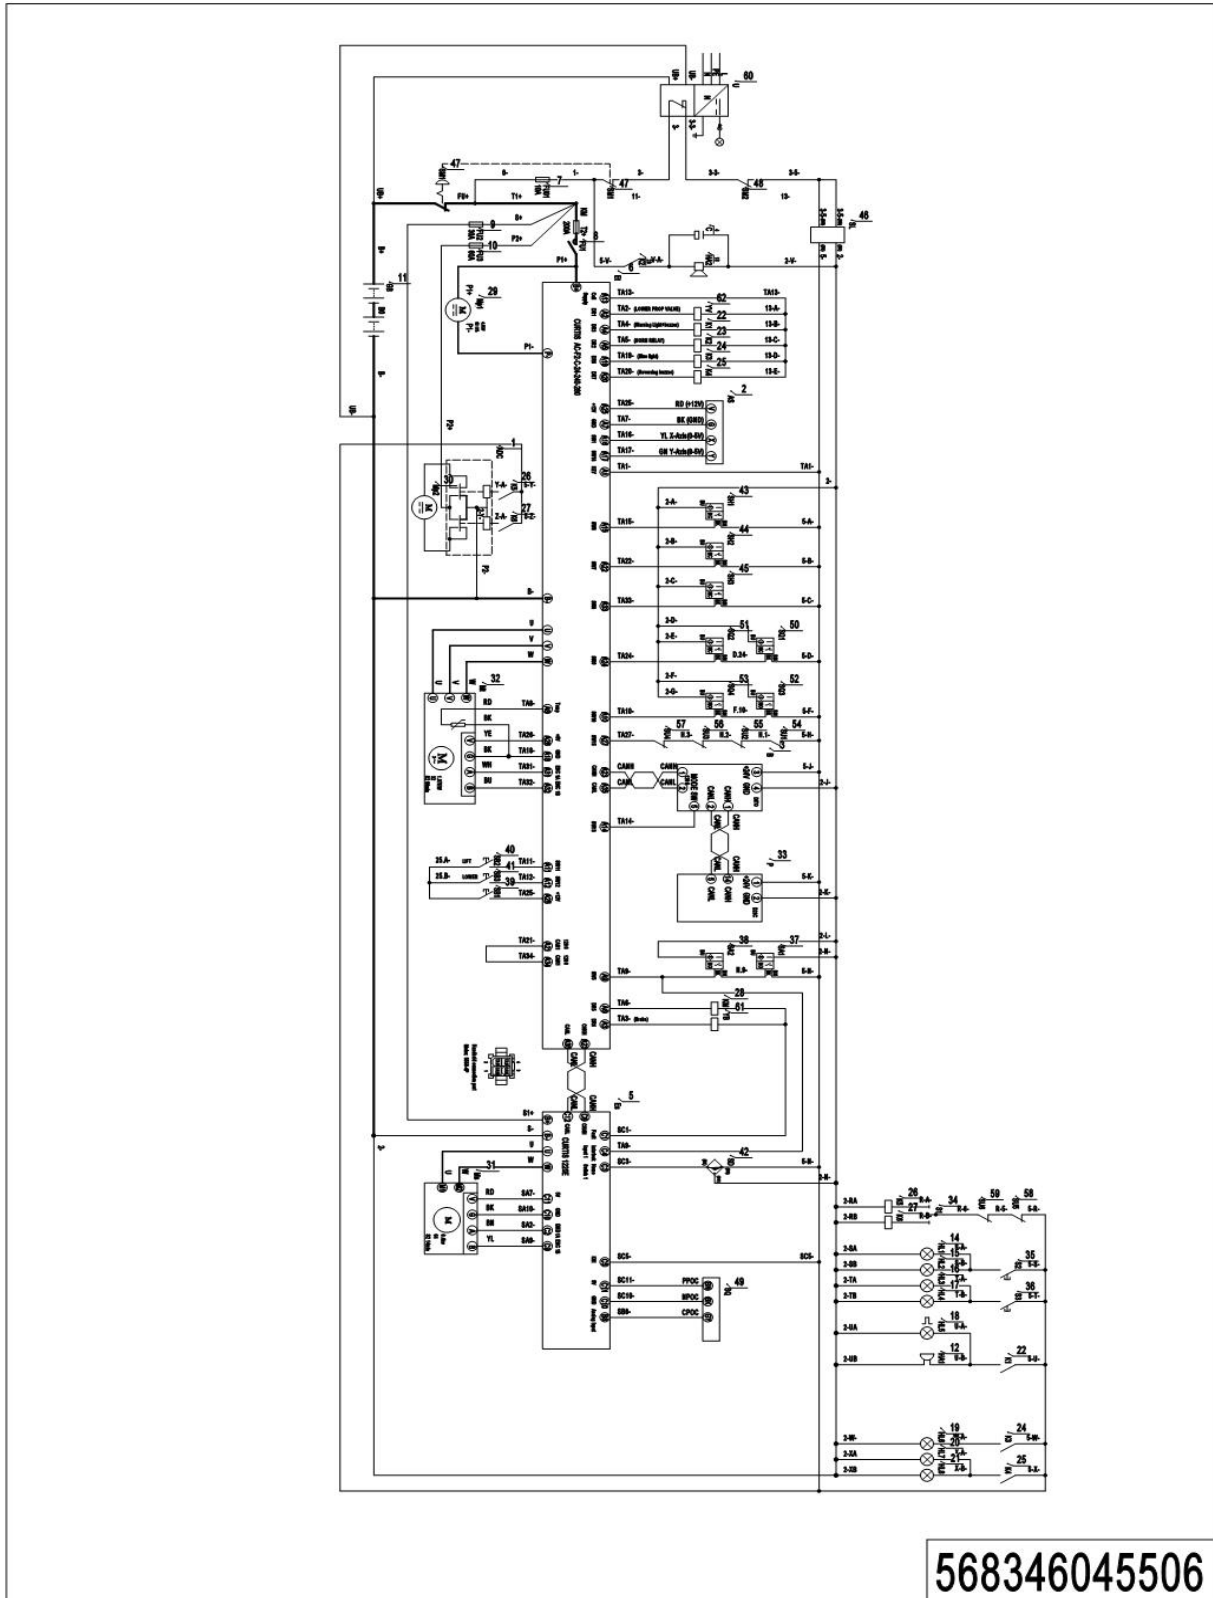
60
47
7
48
46
9
10
8
6
11
29
62
22
23
24
25
2
1
26
30
27
43
44
45
51
50
53
52
32
57
56
55
54
33
40
41
39
38
37
28
61
5
31
42
26
27
34
59
58
14
15
35
16
17
36
18
12
22
19
20
24
21
25
49
CURTIS AC-F2-C-24-240-200
CURTIS 1222E
TA13-
TA2- (LOWER PROP VALVE)
TA4- (Warning Light/buzzer)
TA5- (HORN RELAY)
TA19- (Blue light)
TA20- (Reversing buzzer)
TA26-
TA7-
TA16-
TA17-
TA1-
RD (+12V)
BK (GND)
YL X-Axis(0-5V)
GN Y-Axis(0-5V)
TA15-
TA22-
TA33-
TA24-
TA18-
TA27-
TA14-
TA11-
TA12-
TA25-
TA21-
TA34-
TA9-
TA6-
TA3- (Brake)
U
V
W
RD
BK
YE
BK
WH
BU
TA8-
TA28-
TA10-
TA31-
TA32-
LIFT
LOWER
CANH
CANL
P1-
P1+
P2+
P2-
B+
B-
F0+
T1+
S1+
SC1-
TA8-
SC3-
SC5-
SC11-
SC10-
SB8-
PPOC
BPOC
CPOC
SA7-
SA10-
SA3-
SA6-
RD
BK
BN
YL
5683460455​06